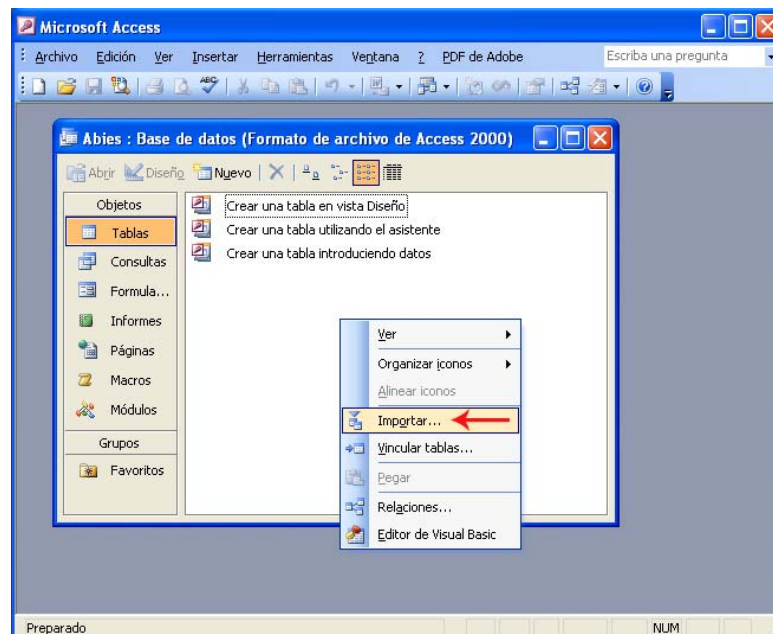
Microsoft Access

Archivo Edición Ver Insertar Herramientas Ventana ? PDF de Adobe

Escriba una pregunta

Abies : Base de datos (Formato de archivo de Access 2000)

Abrir Diseño Nuevo

Objetos

Tablas

Consultas

Formula...

Informes

Páginas

Macros

Módulos

Grupos

Favoritos

Crear una tabla en vista Diseño

Crear una tabla utilizando el asistente

Crear una tabla introduciendo datos

Ver

Organizar iconos

Alinear iconos

Importar...

Vincular tablas...

Pegar

Relaciones...

Editor de Visual Basic

Preparado

NUM